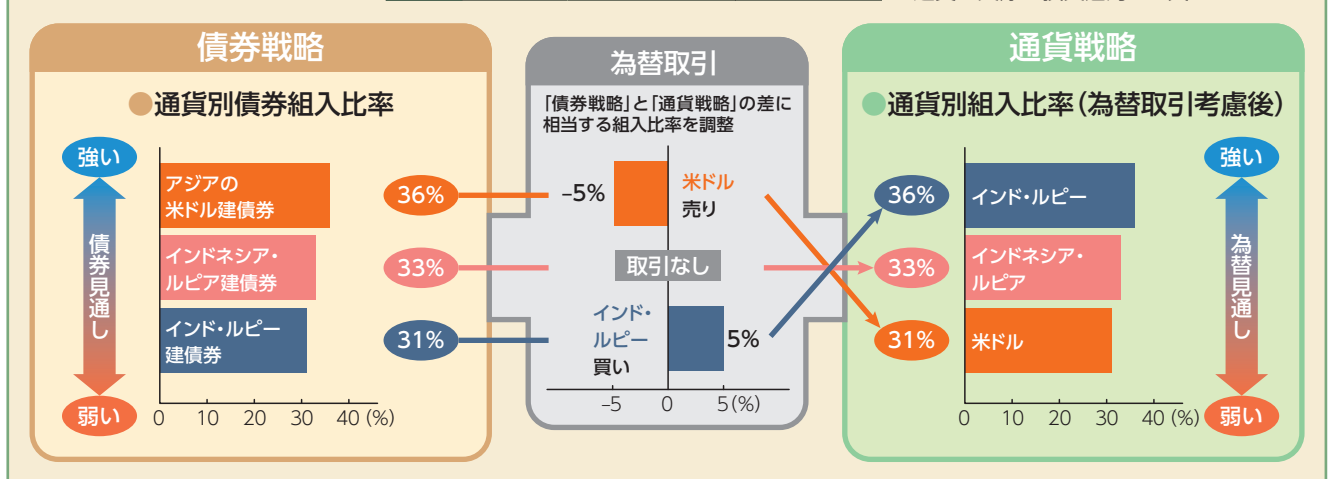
債券戦略

●通貨別債券組入比率

強い

債券見通し

弱い

アジアの米ドル建債券

インドネシア・ルピア建債券

インド・ルピー建債券

0 10 20 30 40 (%)

36%

33%

31%

為替取引

「債券戦略」と「通貨戦略」の差に相当する組入比率を調整

–5%

米ドル売り

取引なし

インド・ルピー買い

5%

–5 0 5(%)

通貨戦略

●通貨別組入比率（為替取引考慮後）

36%

33%

31%

インド・ルピー

インドネシア・ルピア

米ドル

0 10 20 30 40 (%)

強い

為替見通し

弱い